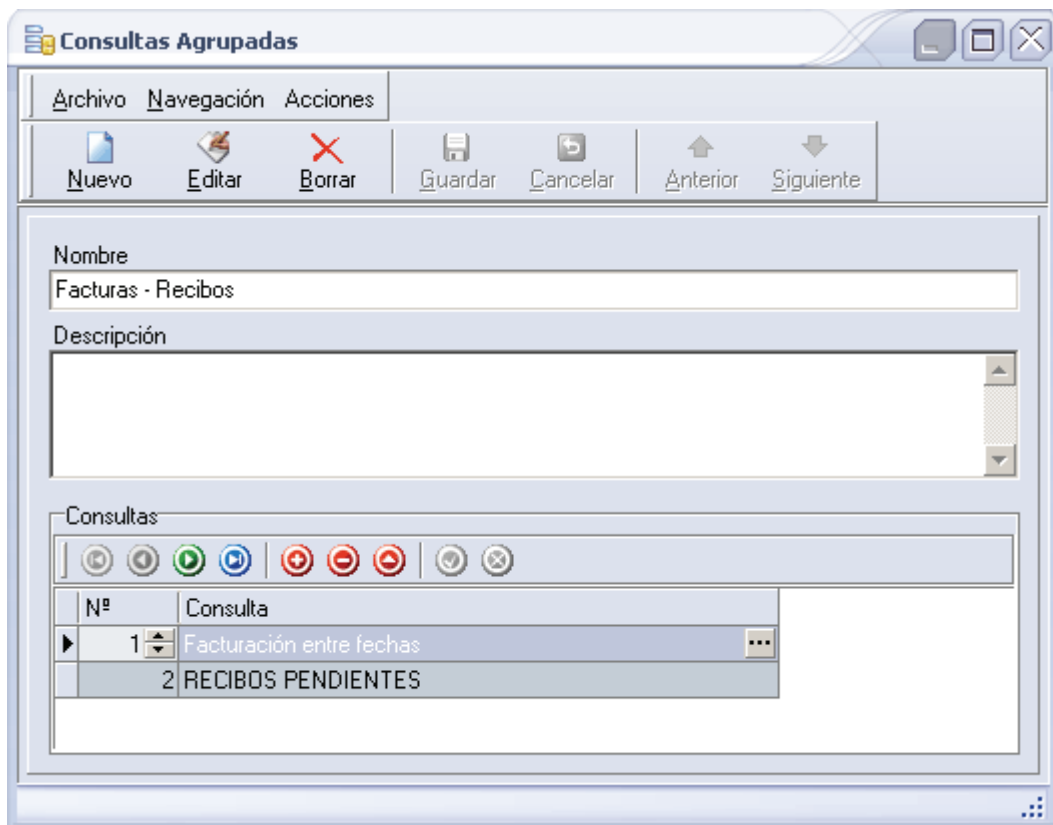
Consultas Agrupadas

Archivo Navegación Acciones

Nuevo Editar Borrar Guardar Cancelar Anterior Siguiente

Nombre
Facturas - Recibos

Descripción

Consultas

| Nº | Consulta |
|---|---|
| 1 | Facturación entre fechas |
| 2 | RECIBOS PENDIENTES |